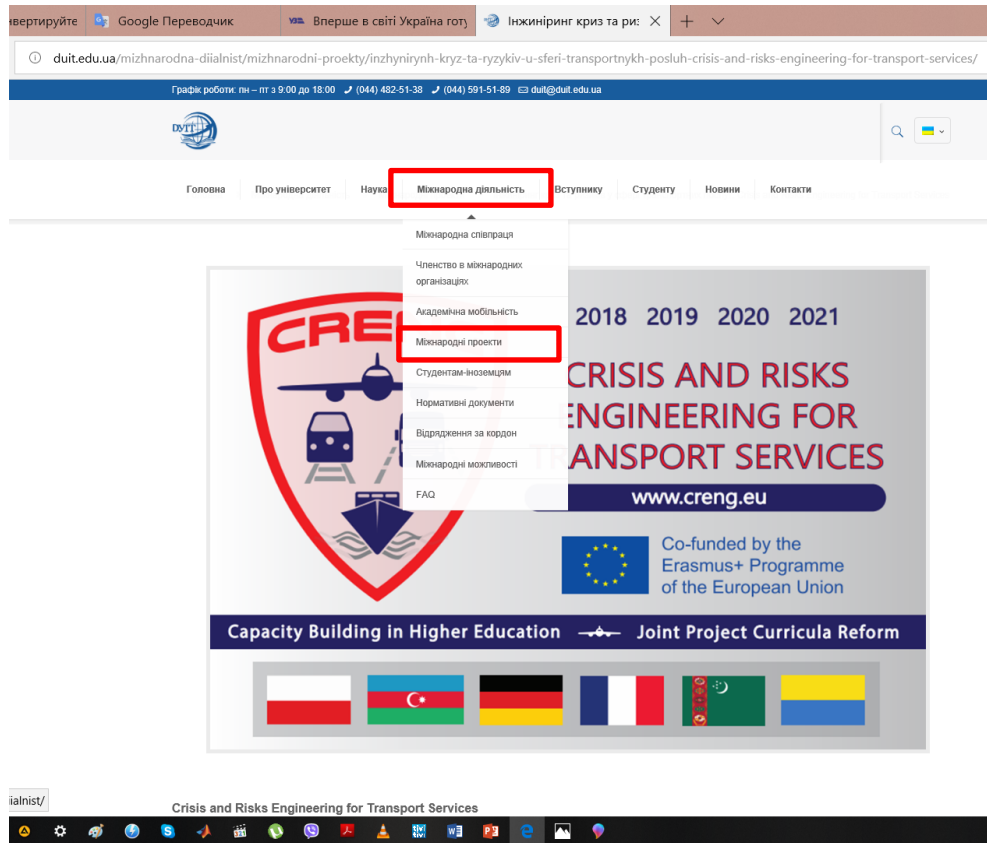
звертуйте | Google Перекладач | Вперше в світі Україна готу | Інжиніринг криз та ри: ×

duit.edu.ua/mizhnarodna-diialnist/mizhnarodni-proekty/inzhynirynh-kryz-ta-ryzykiv-u-sferi-transportnykh-posluh-crisis-and-risks-engineering-for-transport-services/

Графік роботи: пн – пт з 9:00 до 18:00 (044) 482-51-38 (044) 591-51-89 duit@duit.edu.ua

ДУІТ

Головна | Про університет | Наука | Міжнародна діяльність | Вступнику | Студенту | Новини | Контакти

Міжнародна співпраця
Членство в міжнародних організаціях
Академічна мобільність
Міжнародні проекти
Студентам-іноземцям
Нормативні документи
Відрядження за кордон
Міжнародні можливості
FAQ

CRE
2018 2019 2020 2021
CRISIS AND RISKS ENGINEERING FOR TRANSPORT SERVICES
www.creng.eu
Co-funded by the Erasmus+ Programme of the European Union
Capacity Building in Higher Education Joint Project Curricula Reform

iialnist/

Crisis and Risks Engineering for Transport Services